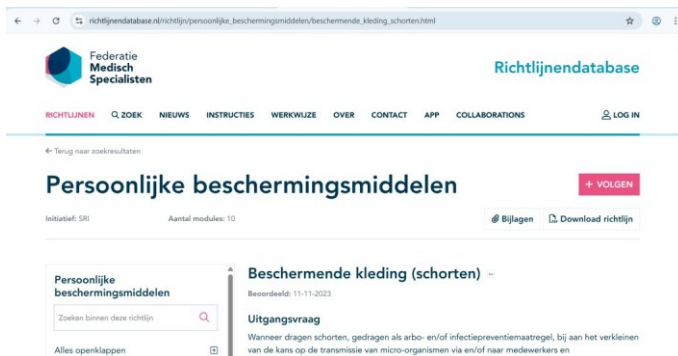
richtlijnendatabase.nl/richtlijn/persoonlijke_beschermingsmiddelen/beschermende_kleding_schorten.html

Federatie
Medisch
Specialisten

Richtlijnendatabase

RICHTLIJNEN ZOEK NIEUWS INSTRUCTIES WERKWIJZE OVER CONTACT APP COLLABORATIONS LOG IN

← Terug naar zoekresultaten

Persoonlijke beschermingsmiddelen

+ VOLGEN

Initiatief: SRI Aantal modules: 10

Bijlagen Download richtlijn

Persoonlijke beschermingsmiddelen

Zoeken binnen deze richtlijn

Alles openklappen

Beschermende kleding (schorten)

Beoordeeld: 11-11-2023

Uitgangsvraag

Wanneer dragen schorten, gedragen als arbo- en/of infectiepreventiemaatregel, bij aan het verkleinen van de kans op de transmissie van micro-organismen via en/of naar medewerkers en